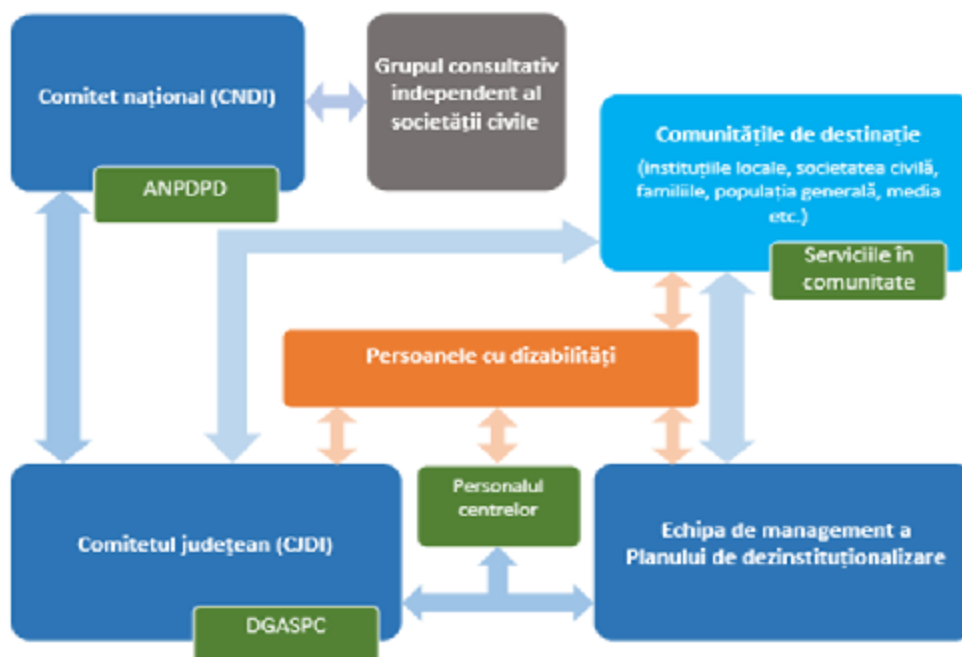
Comitet național (CNDI)

ANPDPD

Grupul consultativ independent al societății civile

Comunitățile de destinație

(instituțiile locale, societatea civilă, familiile, populația generală, media etc.)

Serviciile în comunitate

Persoanele cu dizabilități

Personalul centrelor

Comitetul județean (CJDI)

DGASPC

Echipa de management a Planului de dezinstituționalizare